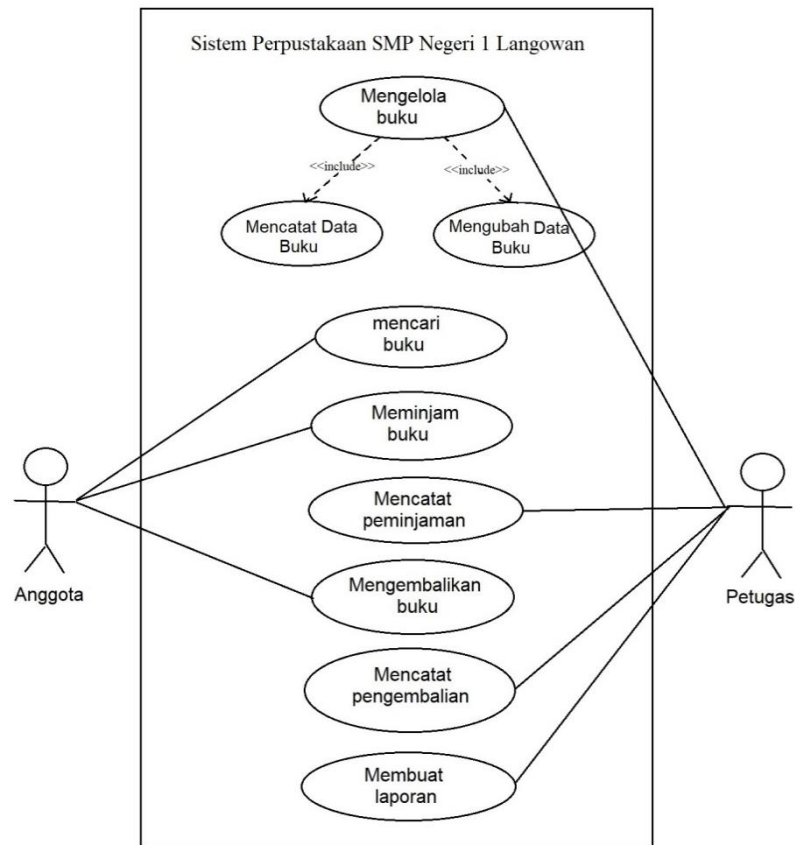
Sistem Perpustakaan SMP Negeri 1 Langowan

Mengelola buku

<<include>>

<<include>>

Mencatat Data Buku

Mengubah Data Buku

mencari buku

Meminjam buku

Mencatat peminjaman

Mengembalikan buku

Mencatat pengembalian

Membuat laporan

Anggota

Petugas